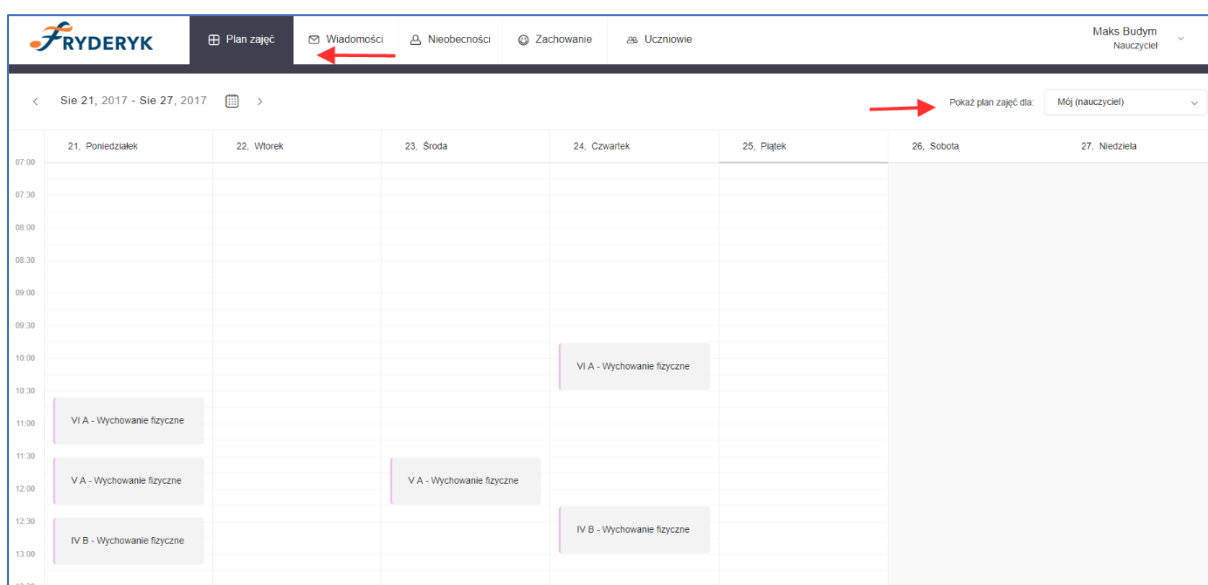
FRYDERYK Plan zajęć Wiadomości Nieobecności Zachowanie Uczniowie Maks Budym Nauczyciel

< Sie 21, 2017 - Sie 27, 2017 >

Pokaż plan zajęć dla: Mój (nauczyciel)

| | 21, Poniedziałek | 22, Wtorek | 23, Środa | 24, Czwartek | 25, Piątek | 26, Sobota | 27, Niedziela |
|---|---|---|---|---|---|---|---|
| 07:00 | | | | | | | |
| 07:30 | | | | | | | |
| 08:00 | | | | | | | |
| 08:30 | | | | | | | |
| 09:00 | | | | | | | |
| 09:30 | | | | | | | |
| 10:00 | | | | VI A - Wychowanie fizyczne | | | |
| 10:30 | | | | | | | |
| 11:00 | VI A - Wychowanie fizyczne | | | | | | |
| 11:30 | | | | | | | |
| 12:00 | V A - Wychowanie fizyczne | | V A - Wychowanie fizyczne | | | | |
| 12:30 | | | | IV B - Wychowanie fizyczne | | | |
| 13:00 | IV B - Wychowanie fizyczne | | | | | | |